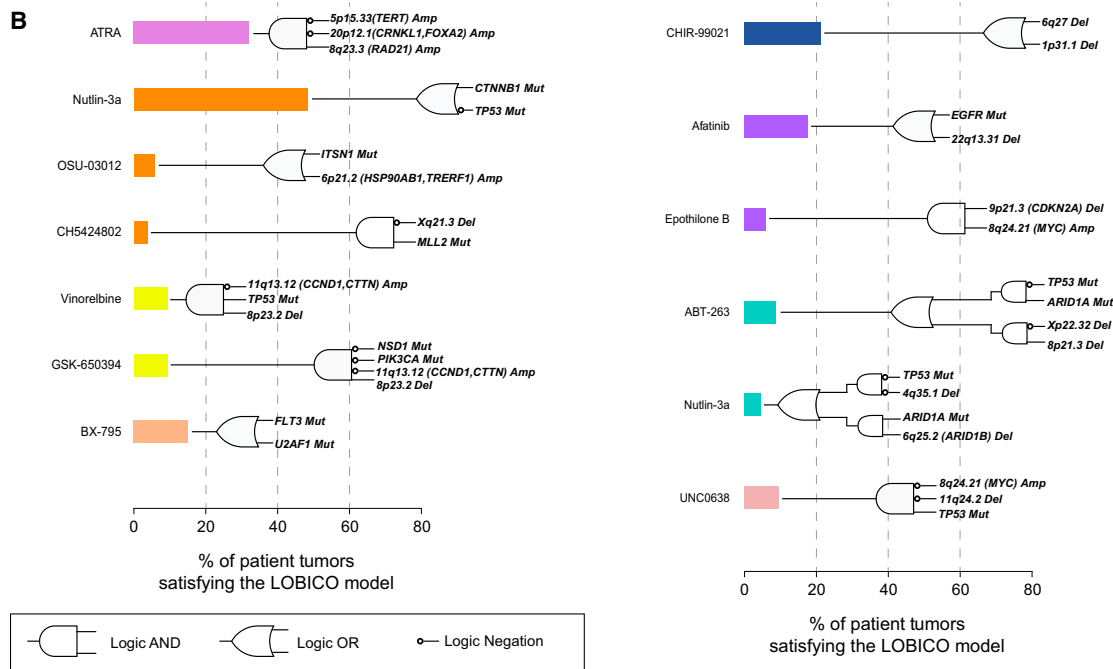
B

ATRA
5p15.33(TERT) Amp
20p12.1(CRNKL1,FOXA2) Amp
8q23.3 (RAD21) Amp

Nutlin-3a
CTNNB1 Mut
TP53 Mut

OSU-03012
ITSN1 Mut
6p21.2 (HSP90AB1,TRERF1) Amp

CH5424802
Xq21.3 Del
MLL2 Mut

Vinorelbine
11q13.12 (CCND1,CTTN) Amp
TP53 Mut
8p23.2 Del

GSK-650394
NSD1 Mut
PIK3CA Mut
11q13.12 (CCND1,CTTN) Amp
8p23.2 Del

BX-795
FLT3 Mut
U2AF1 Mut

0 20 40 60 80

% of patient tumors satisfying the LOBICO model

CHIR-99021
6q27 Del
1p31.1 Del

Afatinib
EGFR Mut
22q13.31 Del

Epothilone B
9p21.3 (CDKN2A) Del
8q24.21 (MYC) Amp

ABT-263
TP53 Mut
ARID1A Mut
Xp22.32 Del
8p21.3 Del

Nutlin-3a
TP53 Mut
4q35.1 Del
ARID1A Mut
6q25.2 (ARID1B) Del

UNC0638
8q24.21 (MYC) Amp
11q24.2 Del
TP53 Mut

0 20 40 60 80

% of patient tumors satisfying the LOBICO model

Logic AND
Logic OR
Logic Negation